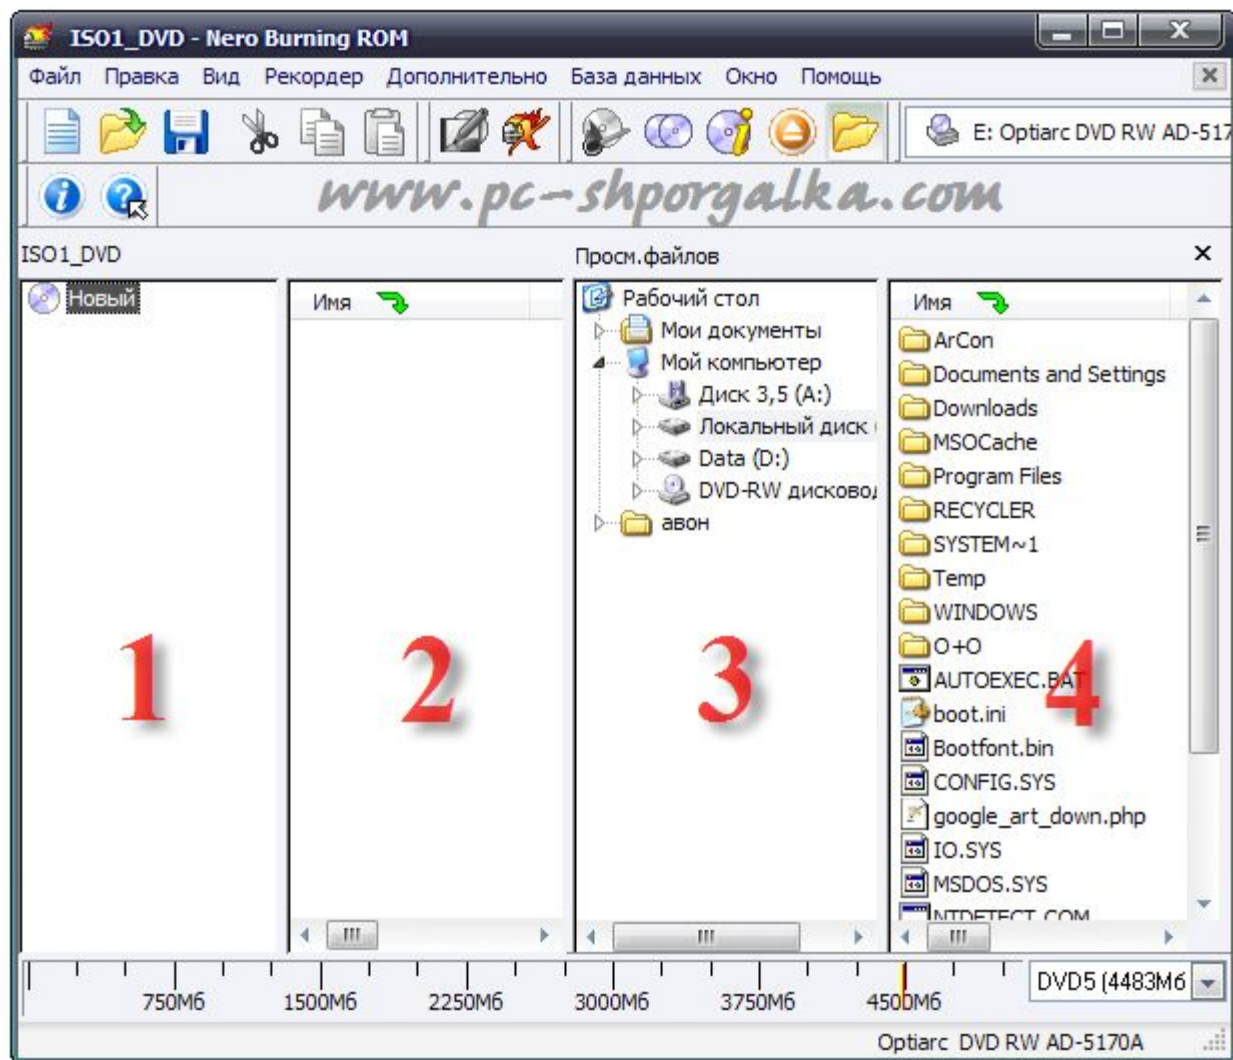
ISO1_DVD - Nero Burning ROM

Файл Правка Вид Рекордер Дополнительно База данных Окно Помощь

E: Optiarc DVD RW AD-517

www.pc-shporgalka.com

ISO1_DVD

Просм.файлов

Новый

Имя

Рабочий стол
Мои документы
Мой компьютер
Диск 3,5 (A:)
Локальный диск
Data (D:)
DVD-RW дисковод
авон

Имя
ArCon
Documents and Settings
Downloads
MSOCache
Program Files
RECYCLER
SYSTEM~1
Temp
WINDOWS
O+O
AUTOEXEC.BAT
boot.ini
Bootfont.bin
CONFIG.SYS
google_art_down.php
IO.SYS
MSDOS.SYS
NTDETECT.COM

1

2

3

4

750Мб 1500Мб 2250Мб 3000Мб 3750Мб 4500Мб

DVD5 (4483Мб

Optiarc DVD RW AD-5170A